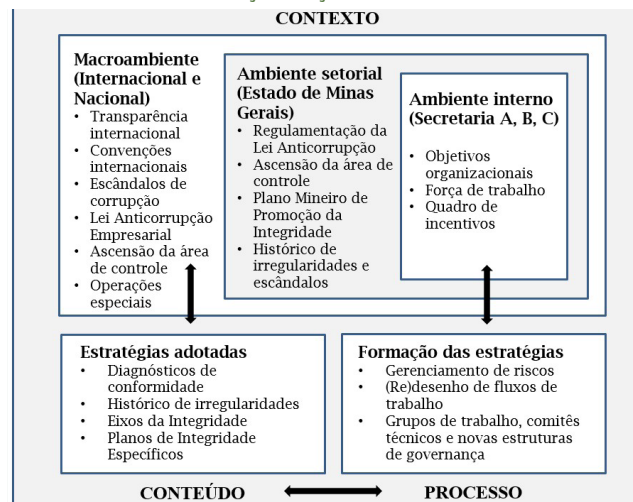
CONTEXTO

Macroambiente (Internacional e Nacional)
- Transparência internacional
- Convenções internacionais
- Escândalos de corrupção
- Lei Anticorrupção Empresarial
- Ascensão da área de controle
- Operações especiais

Ambiente setorial (Estado de Minas Gerais)
- Regulamentação da Lei Anticorrupção
- Ascensão da área de controle
- Plano Mineiro de Promoção da Integridade
- Histórico de irregularidades e escândalos

Ambiente interno (Secretaria A, B, C)
- Objetivos organizacionais
- Força de trabalho
- Quadro de incentivos

Estratégias adotadas
- Diagnósticos de conformidade
- Histórico de irregularidades
- Eixos da Integridade
- Planos de Integridade Específicos

Formação das estratégias
- Gerenciamento de riscos
- (Re)desenho de fluxos de trabalho
- Grupos de trabalho, comitês técnicos e novas estruturas de governança

CONTEÚDO

PROCESSO